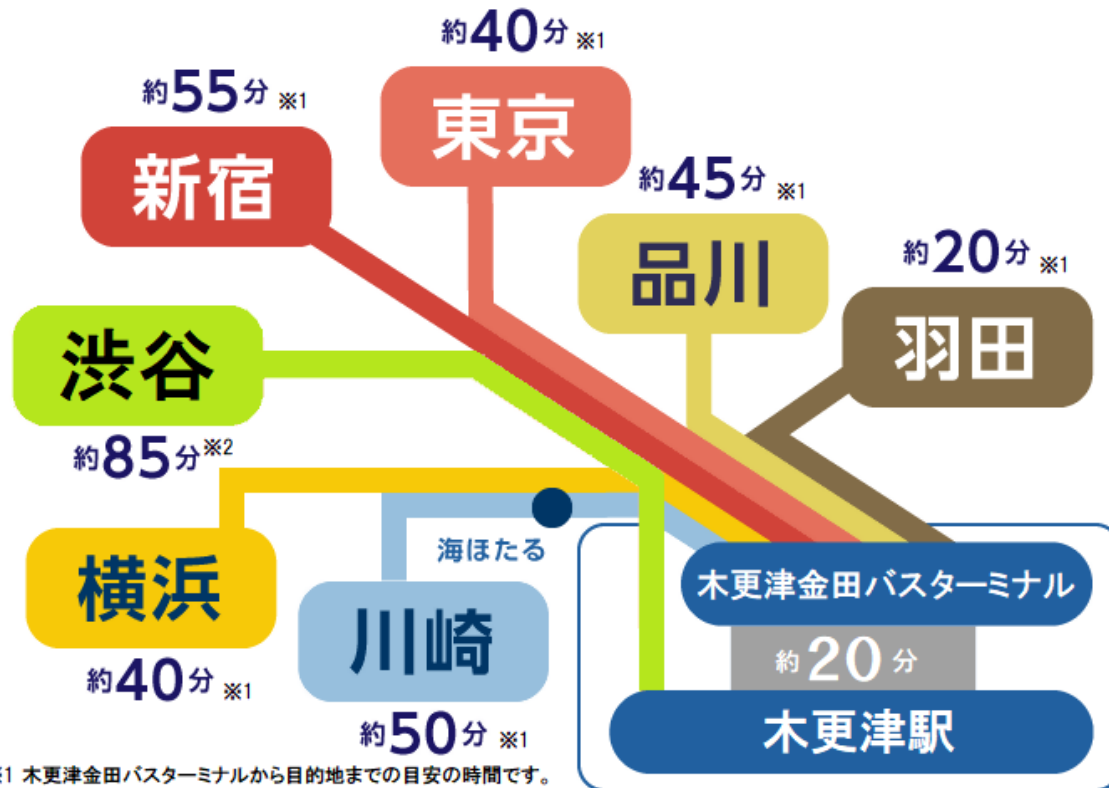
約40分 ※1
東京

約55分 ※1
新宿

約45分 ※1
品川

約20分 ※1
羽田

渋谷
約85分※2

海ほたる

木更津金田バスターミナル

約20分

横浜
約40分 ※1

川崎
約50分 ※1

木更津駅

※1 木更津金田バスターミナルから目的地までの目安の時間です。